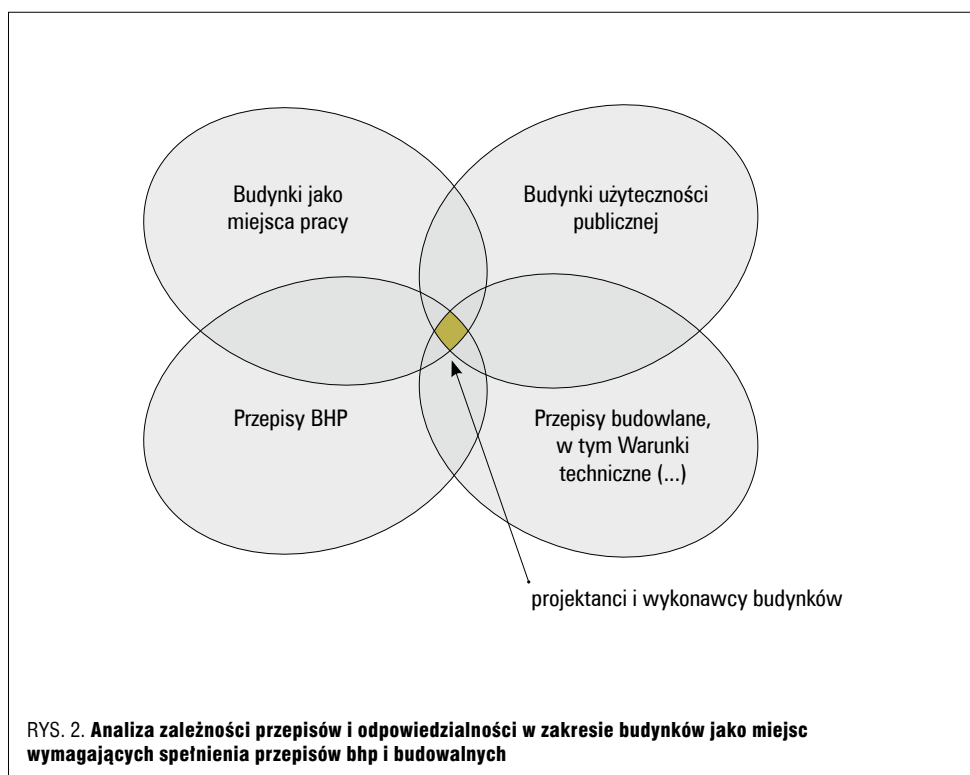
Budynki jako miejsca pracy

Budynki użyteczności publicznej

Przepisy BHP

Przepisy budowlane, w tym Warunki techniczne (...)

projektanci i wykonawcy budynków

RYS. 2. **Analiza zależności przepisów i odpowiedzialności w zakresie budynków jako miejsc wymagających spełnienia przepisów bhp i budowalnych**